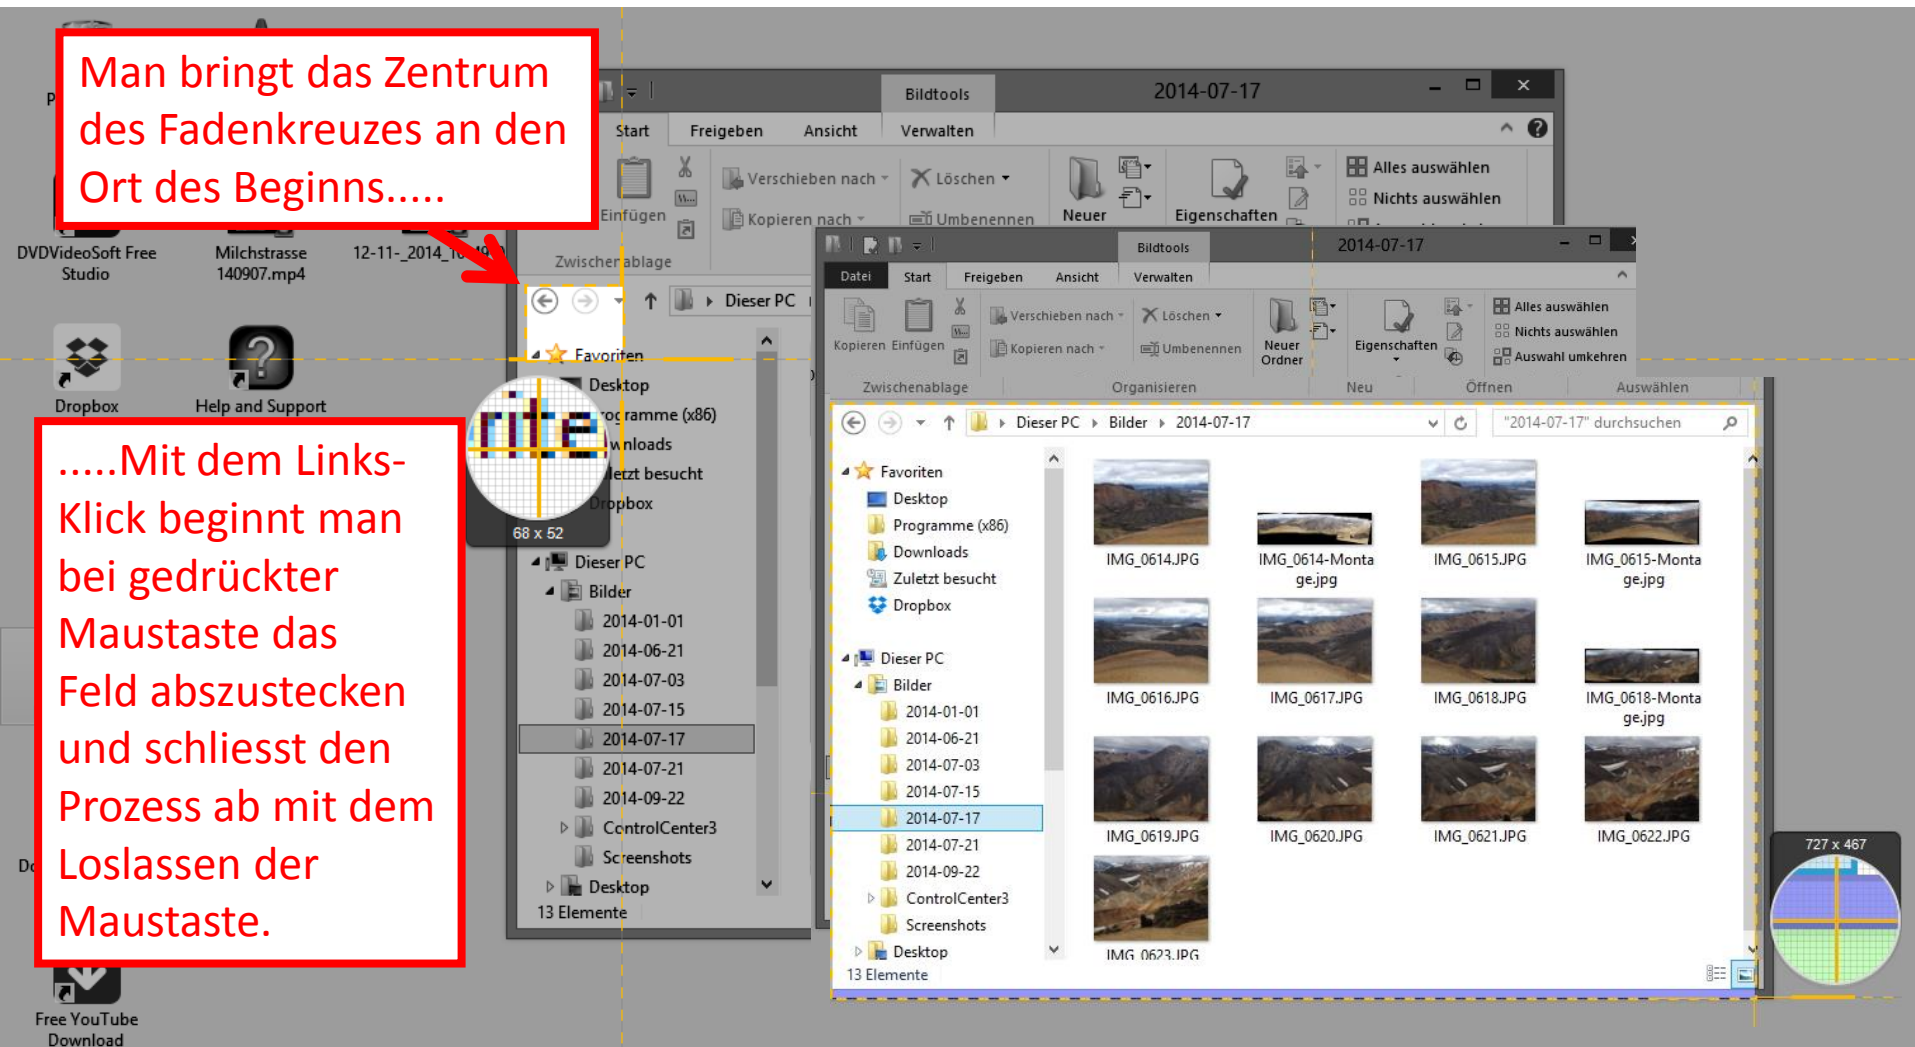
Man bringt das Zentrum des Fadenkreuzes an den Ort des Beginns.....

.....Mit dem Links-Klick beginnt man bei gedrückter Maustaste das Feld abszustecken und schliesst den Prozess ab mit dem Loslassen der Maustaste.

DVDVideoSoft Free Studio
Milchstrasse 140907.mp4
12-11-_2014_1
Dropbox
Help and Support
Free YouTube Download

Bildtools
2014-07-17
Start
Freigeben
Ansicht
Verwalten
Einfügen
Verschieben nach
Löschen
Kopieren nach
Umbenennen
Neuer
Eigenschaften
Alles auswählen
Nichts auswählen
Zwischenablage
Dieser PC
Favoriten
Desktop
Programme (x86)
Downloads
Zuletzt besucht
Dropbox
68 x 52
Dieser PC
Bilder
2014-01-01
2014-06-21
2014-07-03
2014-07-15
2014-07-17
2014-07-21
2014-09-22
ControlCenter3
Screenshots
Desktop
13 Elemente

Bildtools
2014-07-17
Datei
Start
Freigeben
Ansicht
Verwalten
Kopieren
Einfügen
Verschieben nach
Kopieren nach
Löschen
Umbenennen
Neuer Ordner
Eigenschaften
Alles auswählen
Nichts auswählen
Auswahl umkehren
Zwischenablage
Organisieren
Neu
Öffnen
Auswählen
Dieser PC › Bilder › 2014-07-17
"2014-07-17" durchsuchen
Favoriten
Desktop
Programme (x86)
Downloads
Zuletzt besucht
Dropbox
Dieser PC
Bilder
2014-01-01
2014-06-21
2014-07-03
2014-07-15
2014-07-17
2014-07-21
2014-09-22
ControlCenter3
Screenshots
Desktop
13 Elemente
IMG_0614.JPG
IMG_0614-Montage.jpg
IMG_0615.JPG
IMG_0615-Montage.jpg
IMG_0616.JPG
IMG_0617.JPG
IMG_0618.JPG
IMG_0618-Montage.jpg
IMG_0619.JPG
IMG_0620.JPG
IMG_0621.JPG
IMG_0622.JPG
IMG_0623.JPG
727 x 467